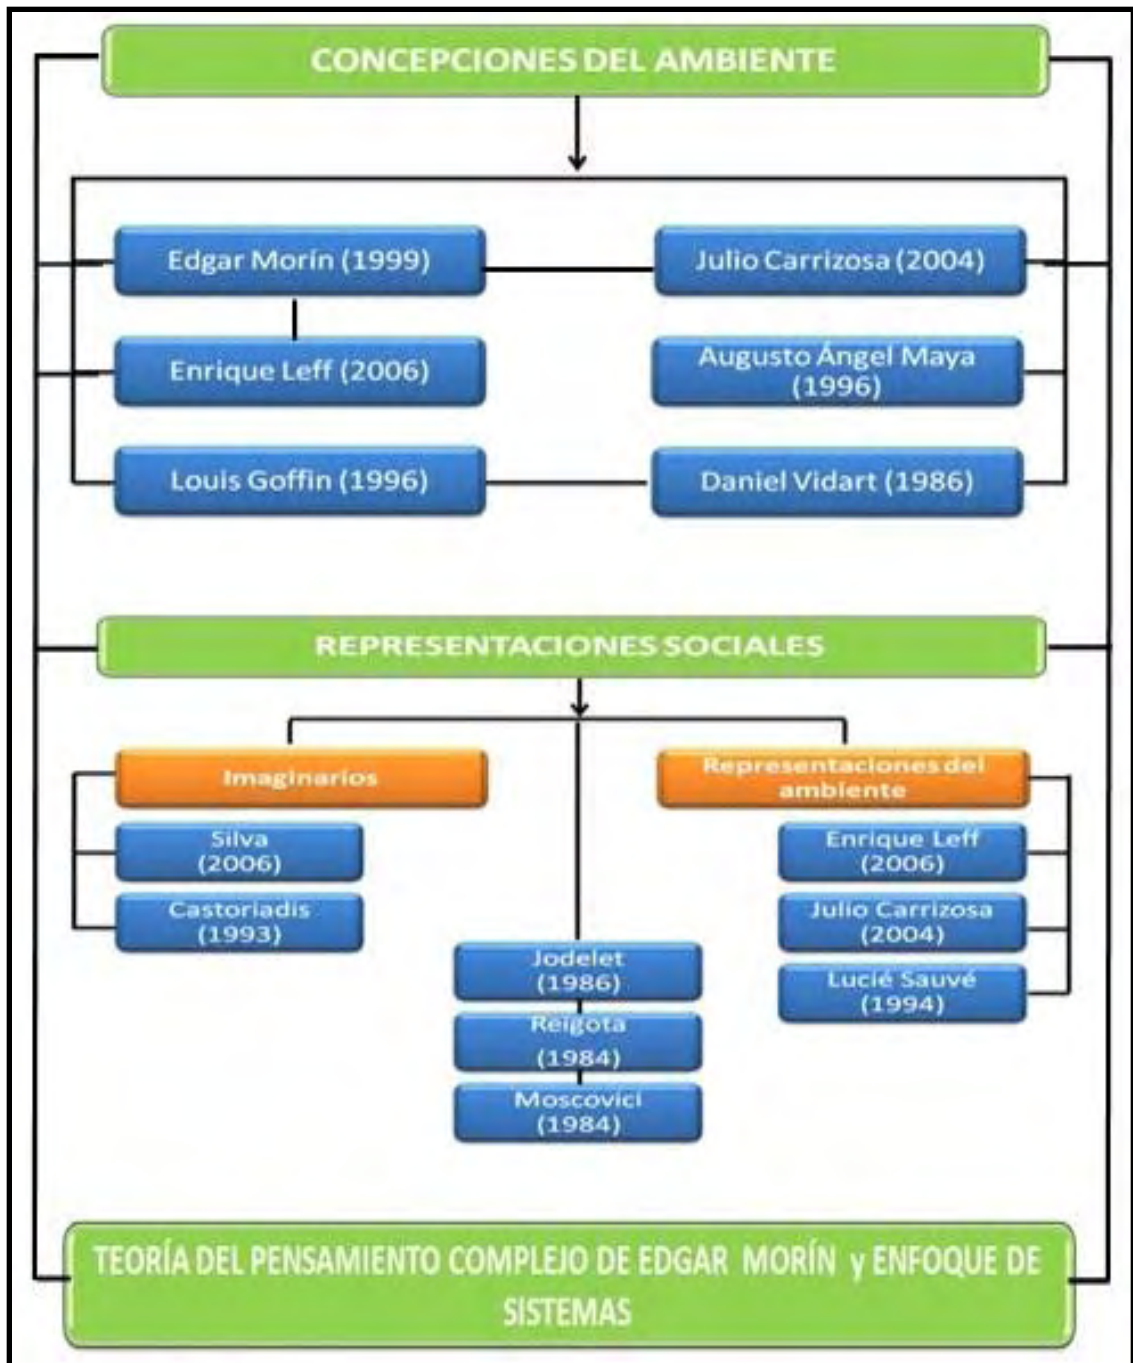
CONCEPCIONES DEL AMBIENTE

Edgar Morín (1999)

Julio Carrizosa (2004)

Enrique Leff (2006)

Augusto Ángel Maya (1996)

Louis Goffin (1996)

Daniel Vidart (1986)

REPRESENTACIONES SOCIALES

Imaginarios

Silva (2006)

Castoriadis (1993)

Jodelet (1986)

Reigota (1984)

Moscovici (1984)

Representaciones del ambiente

Enrique Leff (2006)

Julio Carrizosa (2004)

Lucié Sauvé (1994)

TEORÍA DEL PENSAMIENTO COMPLEJO DE EDGAR MORÍN y ENFOQUE DE SISTEMAS